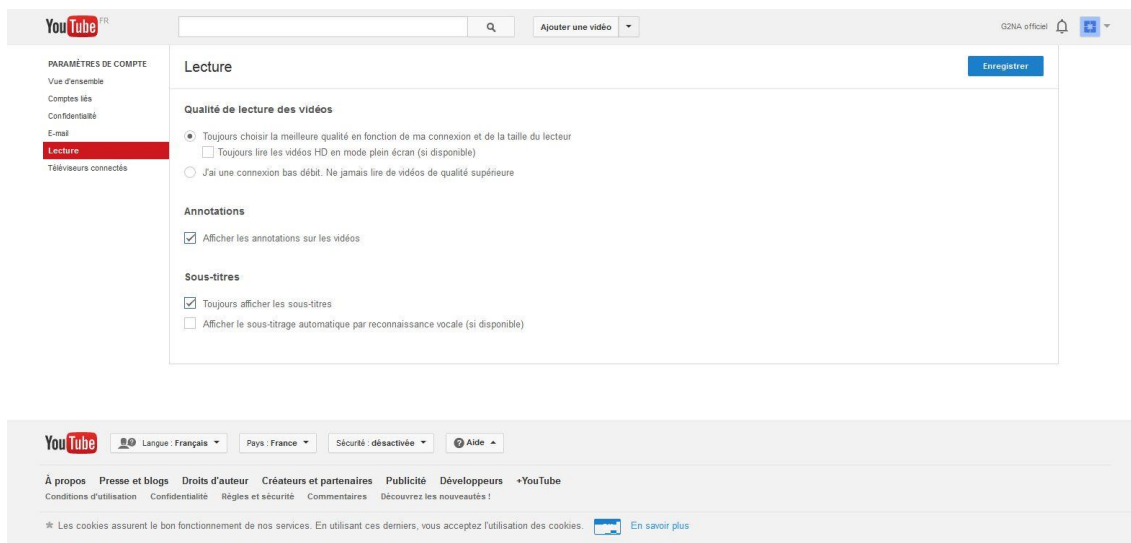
YouTube FR

Ajouter une vidéo

G2NA officiel

PARAMÈTRES DE COMPTE
Vue d'ensemble
Comptes liés
Confidentialité
E-mail
Lecture
Téléviseurs connectés

Lecture

Enregistrer

Qualité de lecture des vidéos

Toujours choisir la meilleure qualité en fonction de ma connexion et de la taille du lecteur

Toujours lire les vidéos HD en mode plein écran (si disponible)

J'ai une connexion bas débit. Ne jamais lire de vidéos de qualité supérieure

Annotations

Afficher les annotations sur les vidéos

Sous-titres

Toujours afficher les sous-titres

Afficher le sous-titrage automatique par reconnaissance vocale (si disponible)

YouTube

Langue : Français

Pays : France

Sécurité : désactivée

Aide

À propos Presse et blogs Droits d'auteur Créateurs et partenaires Publicité Développeurs +YouTube

Conditions d'utilisation Confidentialité Règles et sécurité Commentaires Découvrez les nouveautés !

Les cookies assurent le bon fonctionnement de nos services. En utilisant ces derniers, vous acceptez l'utilisation des cookies. OK En savoir plus